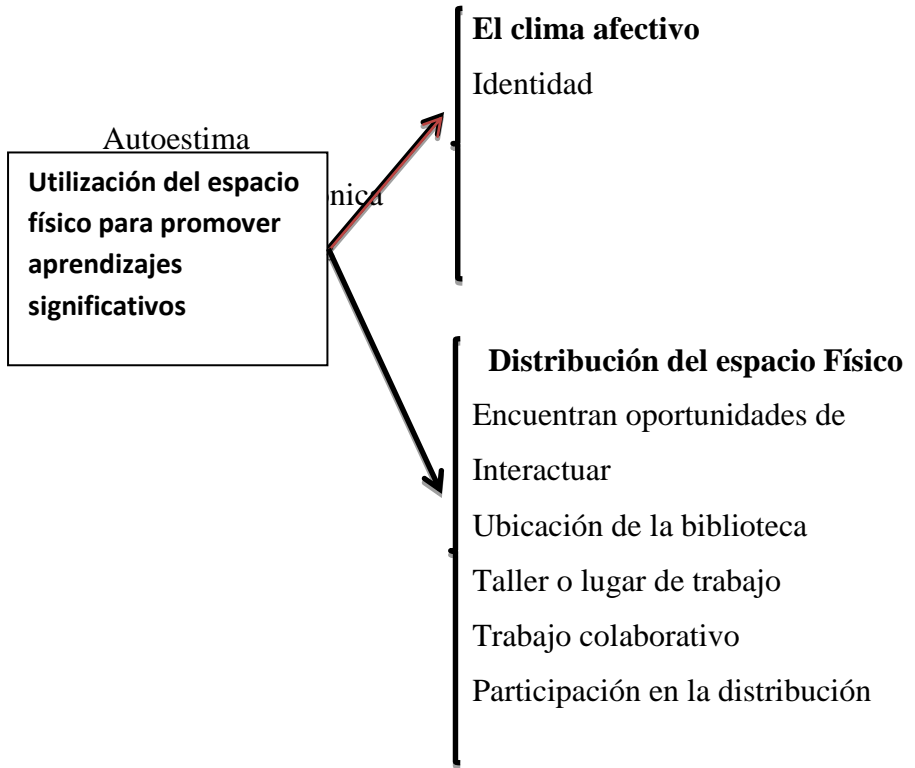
El clima afectivo

Identidad

Autoestima

Utilización del espacio físico para promover aprendizajes significativos

nica

Distribución del espacio Físico

Encuentran oportunidades de

Interactuar

Ubicación de la biblioteca

Taller o lugar de trabajo

Trabajo colaborativo

Participación en la distribución